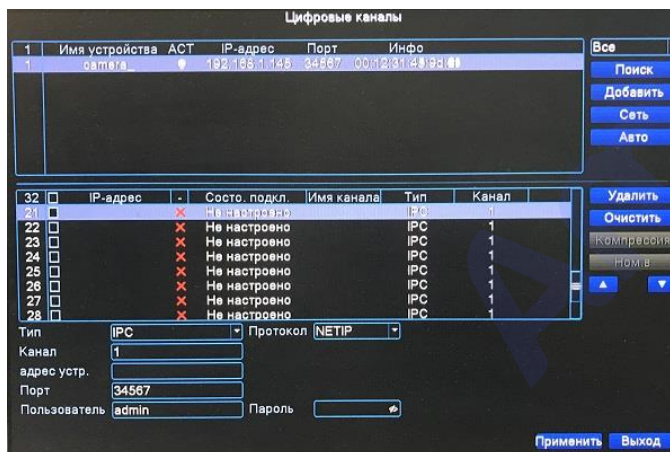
Цифровые каналы

| 1 | Имя устройства | АСТ | IP-адрес | Порт | Инфо |
|---|---|---|---|---|---|
| 1 | camera_ | | 192.168.1.145 | 34567 | 00:12:31:49:9d:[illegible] |

Все
Поиск
Добавить
Сеть
Авто

| 32 | | IP-адрес | - | Состо. подкл. | Имя канала | Тип | Канал |
|---|---|---|---|---|---|---|---|
| 21 | | | × | Не настроено | | IPC | 1 |
| 22 | | | × | Не настроено | | IPC | 1 |
| 23 | | | × | Не настроено | | IPC | 1 |
| 24 | | | × | Не настроено | | IPC | 1 |
| 25 | | | × | Не настроено | | IPC | 1 |
| 26 | | | × | Не настроено | | IPC | 1 |
| 27 | | | × | Не настроено | | IPC | 1 |
| 28 | | | × | Не настроено | | IPC | 1 |

Удалить
Очистить
Компрессия
Ном.в

Тип IPC
Протокол NETIP
Канал 1
адрес устр.
Порт 34567
Пользователь admin
Пароль

Применить
Выход